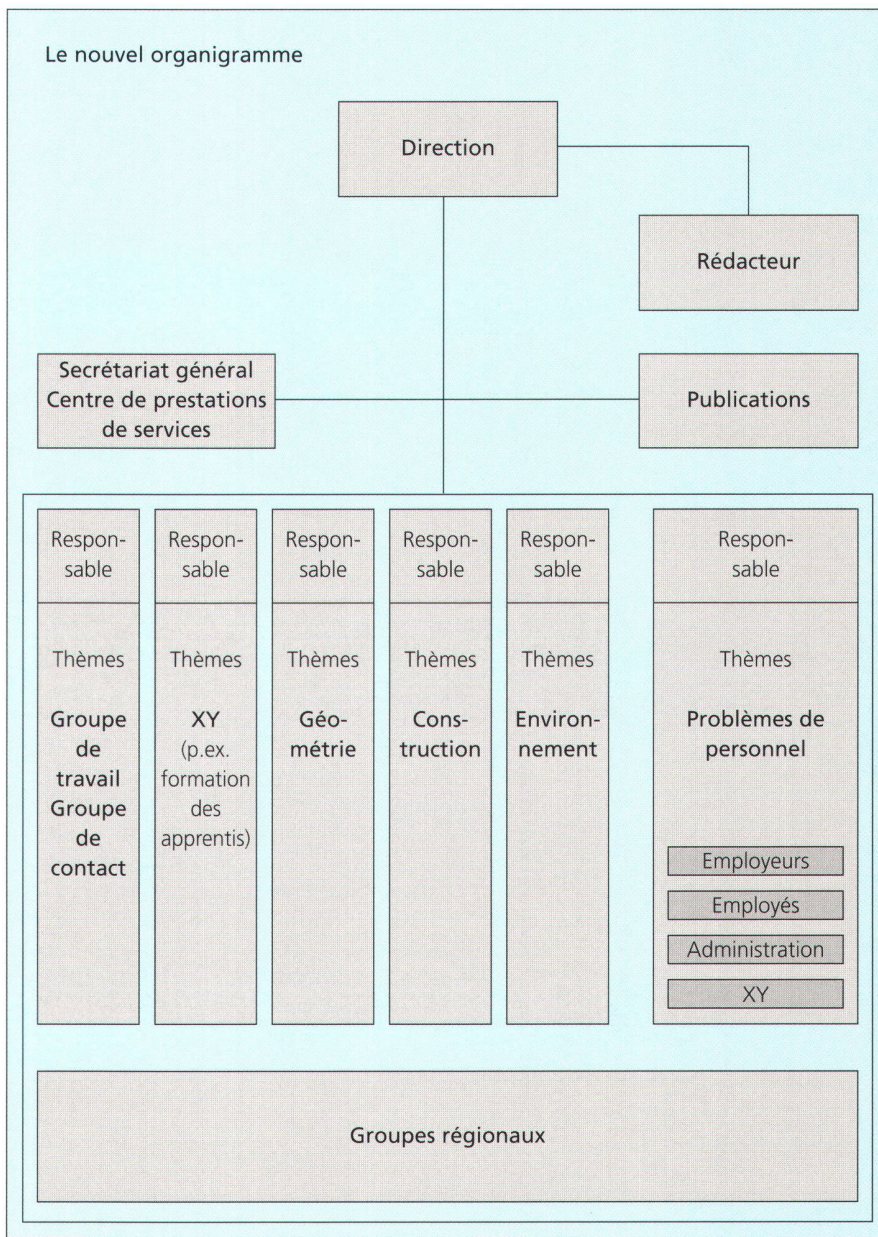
Le nouvel organigramme

Direction

Rédacteur

Secrétariat général
Centre de prestations de services

Publications

Responsable
Thèmes
Groupe de travail Groupe de contact

Responsable
Thèmes
XY
(p.ex. formation des apprentis)

Responsable
Thèmes
Géométrie

Responsable
Thèmes
Construction

Responsable
Thèmes
Environnement

Responsable
Thèmes
Problèmes de personnel
Employeurs
Employés
Administration
XY

Groupes régionaux